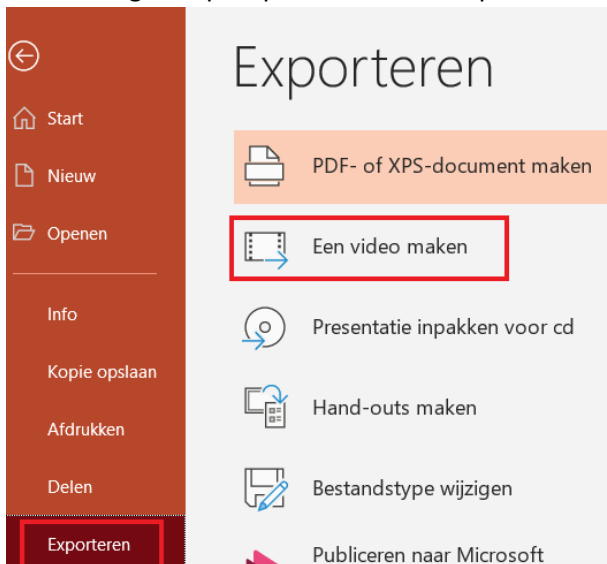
Start

Nieuw

Openen

Info

Kopie opslaan

Afdrukken

Delen

Exporteren

Exporteren

PDF- of XPS-document maken

Een video maken

Presentatie inpakken voor cd

Hand-outs maken

Bestandstype wijzigen

Publiceren naar Microsoft